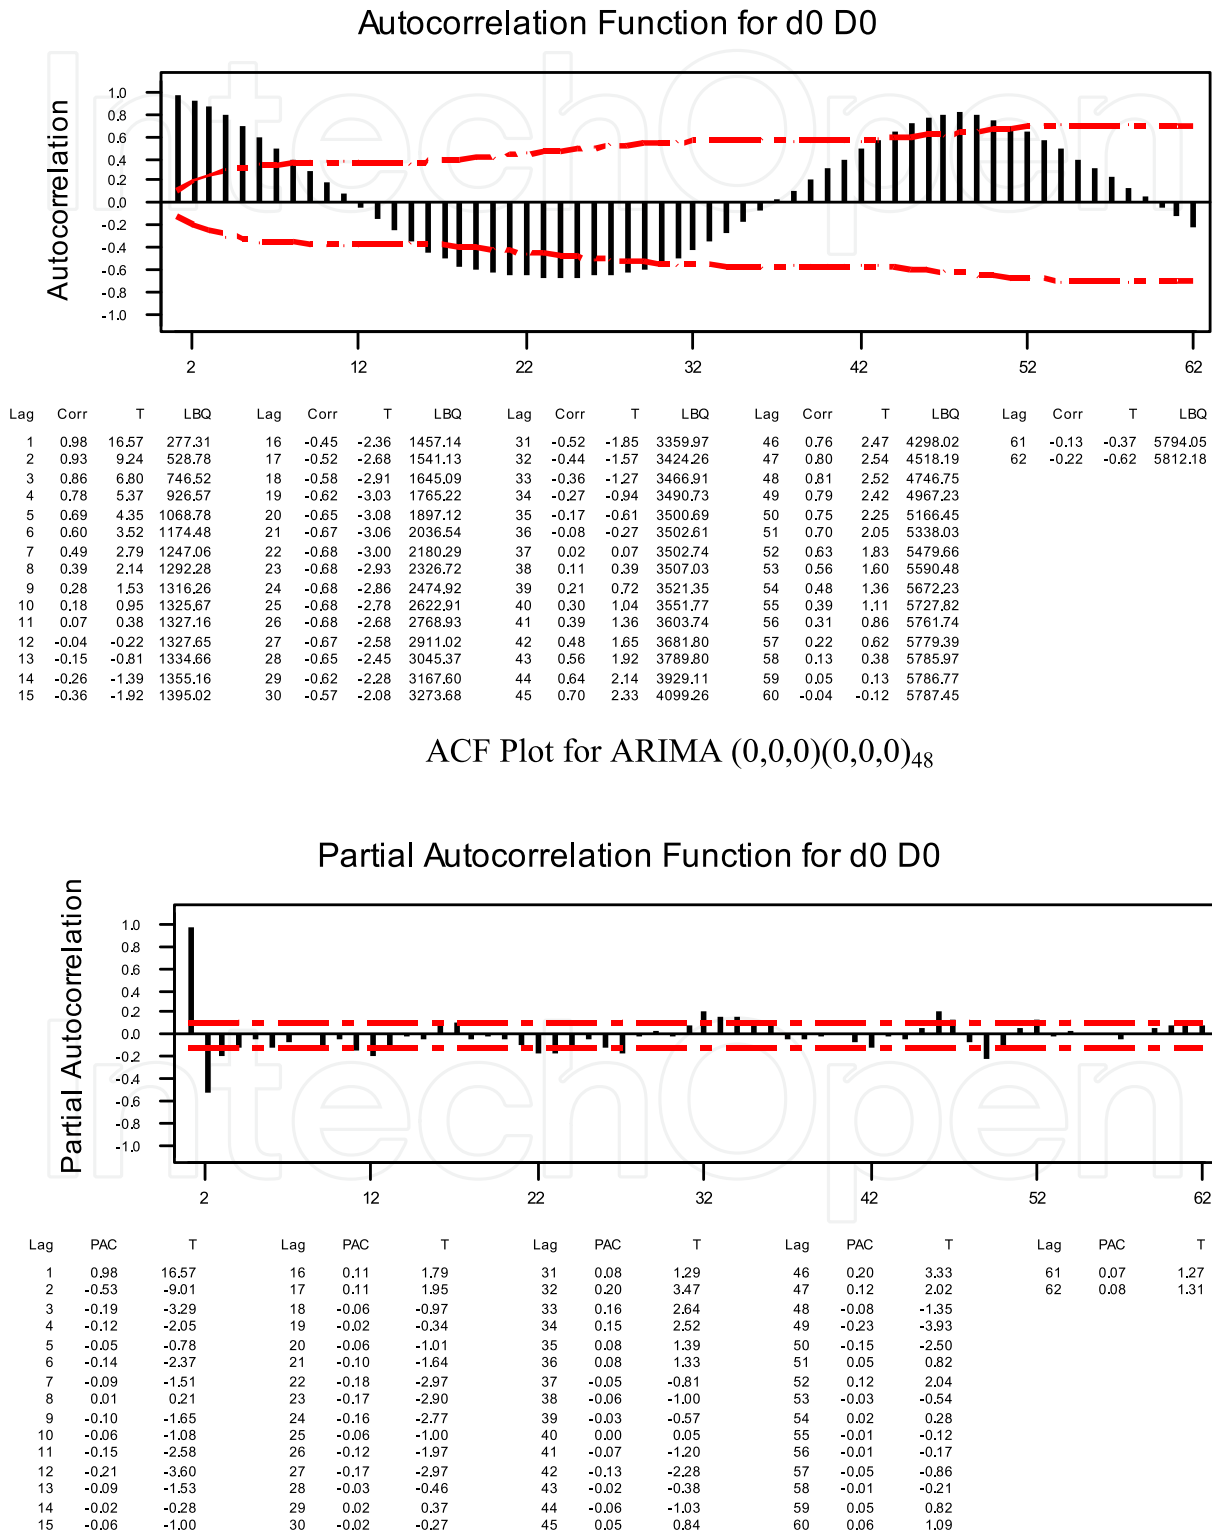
Autocorrelation Function for d0 D0

Autocorrelation

1.0
0.8
0.6
0.4
0.2
0.0
-0.2
-0.4
-0.6
-0.8
-1.0

2 12 22 32 42 52 62

| Lag | Corr | T | LBQ | Lag | Corr | T | LBQ | Lag | Corr | T | LBQ | Lag | Corr | T | LBQ | Lag | Corr | T | LBQ |
|---|---|---|---|---|---|---|---|---|---|---|---|---|---|---|---|---|---|---|---|
| 1 | 0.98 | 16.57 | 277.31 | 16 | -0.45 | -2.36 | 1457.14 | 31 | -0.52 | -1.85 | 3359.97 | 46 | 0.76 | 2.47 | 4298.02 | 61 | -0.13 | -0.37 | 5794.05 |
| 2 | 0.93 | 9.24 | 528.78 | 17 | -0.52 | -2.68 | 1541.13 | 32 | -0.44 | -1.57 | 3424.26 | 47 | 0.80 | 2.54 | 4518.19 | 62 | -0.22 | -0.62 | 5812.18 |
| 3 | 0.86 | 6.80 | 746.52 | 18 | -0.58 | -2.91 | 1645.09 | 33 | -0.36 | -1.27 | 3466.91 | 48 | 0.81 | 2.52 | 4746.75 | | | | |
| 4 | 0.78 | 5.37 | 926.57 | 19 | -0.62 | -3.03 | 1765.22 | 34 | -0.27 | -0.94 | 3490.73 | 49 | 0.79 | 2.42 | 4967.23 | | | | |
| 5 | 0.69 | 4.35 | 1068.78 | 20 | -0.65 | -3.08 | 1897.12 | 35 | -0.17 | -0.61 | 3500.69 | 50 | 0.75 | 2.25 | 5166.45 | | | | |
| 6 | 0.60 | 3.52 | 1174.48 | 21 | -0.67 | -3.06 | 2036.54 | 36 | -0.08 | -0.27 | 3502.61 | 51 | 0.70 | 2.05 | 5338.03 | | | | |
| 7 | 0.49 | 2.79 | 1247.06 | 22 | -0.68 | -3.00 | 2180.29 | 37 | 0.02 | 0.07 | 3502.74 | 52 | 0.63 | 1.83 | 5479.66 | | | | |
| 8 | 0.39 | 2.14 | 1292.28 | 23 | -0.68 | -2.93 | 2326.72 | 38 | 0.11 | 0.39 | 3507.03 | 53 | 0.56 | 1.60 | 5590.48 | | | | |
| 9 | 0.28 | 1.53 | 1316.26 | 24 | -0.68 | -2.86 | 2474.92 | 39 | 0.21 | 0.72 | 3521.35 | 54 | 0.48 | 1.36 | 5672.23 | | | | |
| 10 | 0.18 | 0.95 | 1325.67 | 25 | -0.68 | -2.78 | 2622.91 | 40 | 0.30 | 1.04 | 3551.77 | 55 | 0.39 | 1.11 | 5727.82 | | | | |
| 11 | 0.07 | 0.38 | 1327.16 | 26 | -0.68 | -2.68 | 2768.93 | 41 | 0.39 | 1.36 | 3603.74 | 56 | 0.31 | 0.86 | 5761.74 | | | | |
| 12 | -0.04 | -0.22 | 1327.65 | 27 | -0.67 | -2.58 | 2911.02 | 42 | 0.48 | 1.65 | 3681.80 | 57 | 0.22 | 0.62 | 5779.39 | | | | |
| 13 | -0.15 | -0.81 | 1334.66 | 28 | -0.65 | -2.45 | 3045.37 | 43 | 0.56 | 1.92 | 3789.80 | 58 | 0.13 | 0.38 | 5785.97 | | | | |
| 14 | -0.26 | -1.39 | 1355.16 | 29 | -0.62 | -2.28 | 3167.60 | 44 | 0.64 | 2.14 | 3929.11 | 59 | 0.05 | 0.13 | 5786.77 | | | | |
| 15 | -0.36 | -1.92 | 1395.02 | 30 | -0.57 | -2.08 | 3273.68 | 45 | 0.70 | 2.33 | 4099.26 | 60 | -0.04 | -0.12 | 5787.45 | | | | |

ACF Plot for ARIMA $(0,0,0)(0,0,0)_{48}$

Partial Autocorrelation Function for d0 D0

Partial Autocorrelation

1.0
0.8
0.6
0.4
0.2
0.0
-0.2
-0.4
-0.6
-0.8
-1.0

2 12 22 32 42 52 62

| Lag | PAC | T | Lag | PAC | T | Lag | PAC | T | Lag | PAC | T | Lag | PAC | T |
|---|---|---|---|---|---|---|---|---|---|---|---|---|---|---|
| 1 | 0.98 | 16.57 | 16 | 0.11 | 1.79 | 31 | 0.08 | 1.29 | 46 | 0.20 | 3.33 | 61 | 0.07 | 1.27 |
| 2 | -0.53 | -9.01 | 17 | 0.11 | 1.95 | 32 | 0.20 | 3.47 | 47 | 0.12 | 2.02 | 62 | 0.08 | 1.31 |
| 3 | -0.19 | -3.29 | 18 | -0.06 | -0.97 | 33 | 0.16 | 2.64 | 48 | -0.08 | -1.35 | | | |
| 4 | -0.12 | -2.05 | 19 | -0.02 | -0.34 | 34 | 0.15 | 2.52 | 49 | -0.23 | -3.93 | | | |
| 5 | -0.05 | -0.78 | 20 | -0.06 | -1.01 | 35 | 0.08 | 1.39 | 50 | -0.15 | -2.50 | | | |
| 6 | -0.14 | -2.37 | 21 | -0.10 | -1.64 | 36 | 0.08 | 1.33 | 51 | 0.05 | 0.82 | | | |
| 7 | -0.09 | -1.51 | 22 | -0.18 | -2.97 | 37 | -0.05 | -0.81 | 52 | 0.12 | 2.04 | | | |
| 8 | 0.01 | 0.21 | 23 | -0.17 | -2.90 | 38 | -0.06 | -1.00 | 53 | -0.03 | -0.54 | | | |
| 9 | -0.10 | -1.65 | 24 | -0.16 | -2.77 | 39 | -0.03 | -0.57 | 54 | 0.02 | 0.28 | | | |
| 10 | -0.06 | -1.08 | 25 | -0.06 | -1.00 | 40 | 0.00 | 0.05 | 55 | -0.01 | -0.12 | | | |
| 11 | -0.15 | -2.58 | 26 | -0.12 | -1.97 | 41 | -0.07 | -1.20 | 56 | -0.01 | -0.17 | | | |
| 12 | -0.21 | -3.60 | 27 | -0.17 | -2.97 | 42 | -0.13 | -2.28 | 57 | -0.05 | -0.86 | | | |
| 13 | -0.09 | -1.53 | 28 | -0.03 | -0.46 | 43 | -0.02 | -0.38 | 58 | -0.01 | -0.21 | | | |
| 14 | -0.02 | -0.28 | 29 | 0.02 | 0.37 | 44 | -0.06 | -1.03 | 59 | 0.05 | 0.82 | | | |
| 15 | -0.06 | -1.00 | 30 | -0.02 | -0.27 | 45 | 0.05 | 0.84 | 60 | 0.06 | 1.09 | | | |